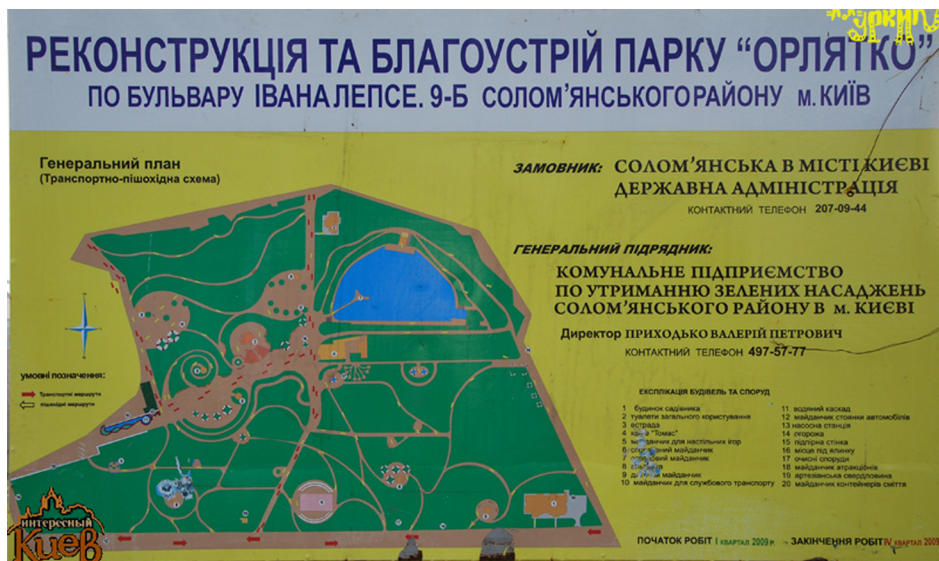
РЕКОНСТРУКЦІЯ ТА БЛАГОУСТРІЙ ПАРКУ "ОРЛЯТКО"
ПО БУЛЬВАРУ ІВАНА ЛЕПСЕ. 9-Б СОЛОМ'ЯНСЬКОГО РАЙОНУ м. КИЇВ

Генеральний план
(Транспортно-пішохідна схема)

ЗАМОВНИК: СОЛОМ'ЯНСЬКА В МІСТІ КИЄВІ ДЕРЖАВНА АДМІНІСТРАЦІЯ
КОНТАКТНИЙ ТЕЛЕФОН 207-09-44

ГЕНЕРАЛЬНИЙ ПІДРЯДНИК:
КОМУНАЛЬНЕ ПІДПРИЄМСТВО ПО УТРИМАННЮ ЗЕЛЕНИХ НАСАДЖЕНЬ СОЛОМ'ЯНСЬКОГО РАЙОНУ В м. КИЄВІ
Директор ПРИХОДЬКО ВАЛЕРІЙ ПЕТРОВИЧ
КОНТАКТНИЙ ТЕЛЕФОН 497-57-77

Умовні позначення:
транспортні маршрути
пішохідні маршрути

ЕКСПЛІКАЦІЯ БУДІВЕЛЬ ТА СПОРУД
1 будинок садівника
2 туалети загального користування
3 естрада
4 кафе "Томас"
5 майданчик для настільних ігор
6 спортивний майданчик
7 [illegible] майданчик
8 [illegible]
9 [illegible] майданчик
10 майданчик для службового транспорту
11 водяний каскад
12 майданчик стоянки автомобілів
13 насосна станція
14 огорожа
15 підпірна стінка
16 місце під ялинку
17 очисні споруди
18 майданчик атракціонів
19 артезіанська свердловина
20 майданчик контейнерів сміття

ПОЧАТОК РОБІТ I квартал 2009 р.
ЗАКІНЧЕННЯ РОБІТ IV квартал 2009

Интересный Киев
УРКИ